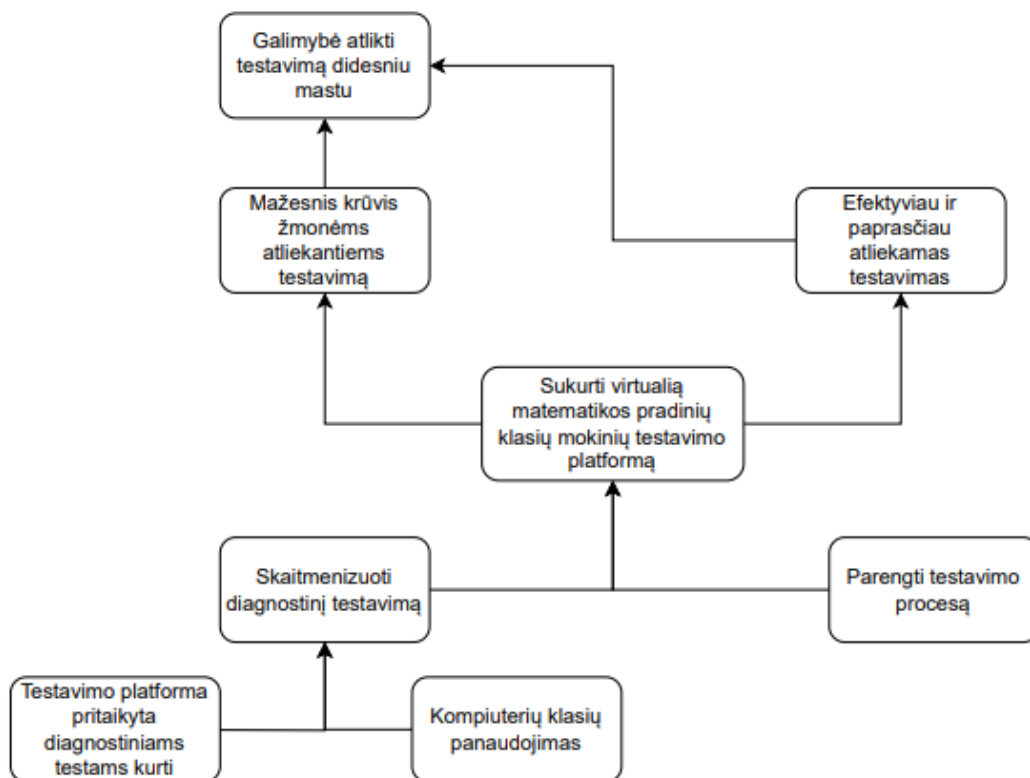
Galimybė atlikti testavimą didesniu mastu

Mažesnis krūvis žmonėms atliekantiems testavimą

Efektyviau ir paprasčiau atliekamas testavimas

Sukurti virtualią matematikos pradinių klasių mokinių testavimo platformą

Skaitmenizuoti diagnostinį testavimą

Parengti testavimo procesą

Testavimo platforma pritaikyta diagnostiniams testams kurti

Kompiuterių klasių panaudojimas